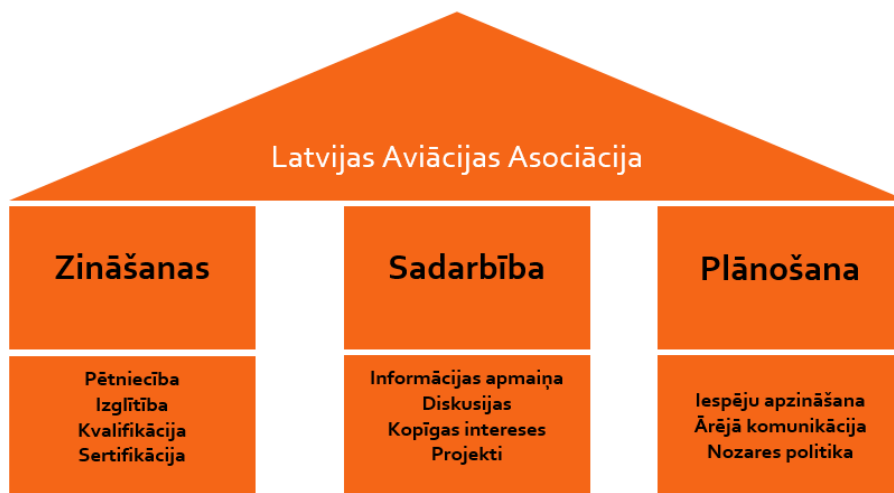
Latvijas Aviācijas Asociācija

Zināšanas

Pētniecība
Izglītība
Kvalifikācija
Sertifikācija

Sadarbība

Informācijas apmaiņa
Diskusijas
Kopīgas intereses
Projekti

Plānošana

Iespēju apzināšana
Ārējā komunikācija
Nozares politika